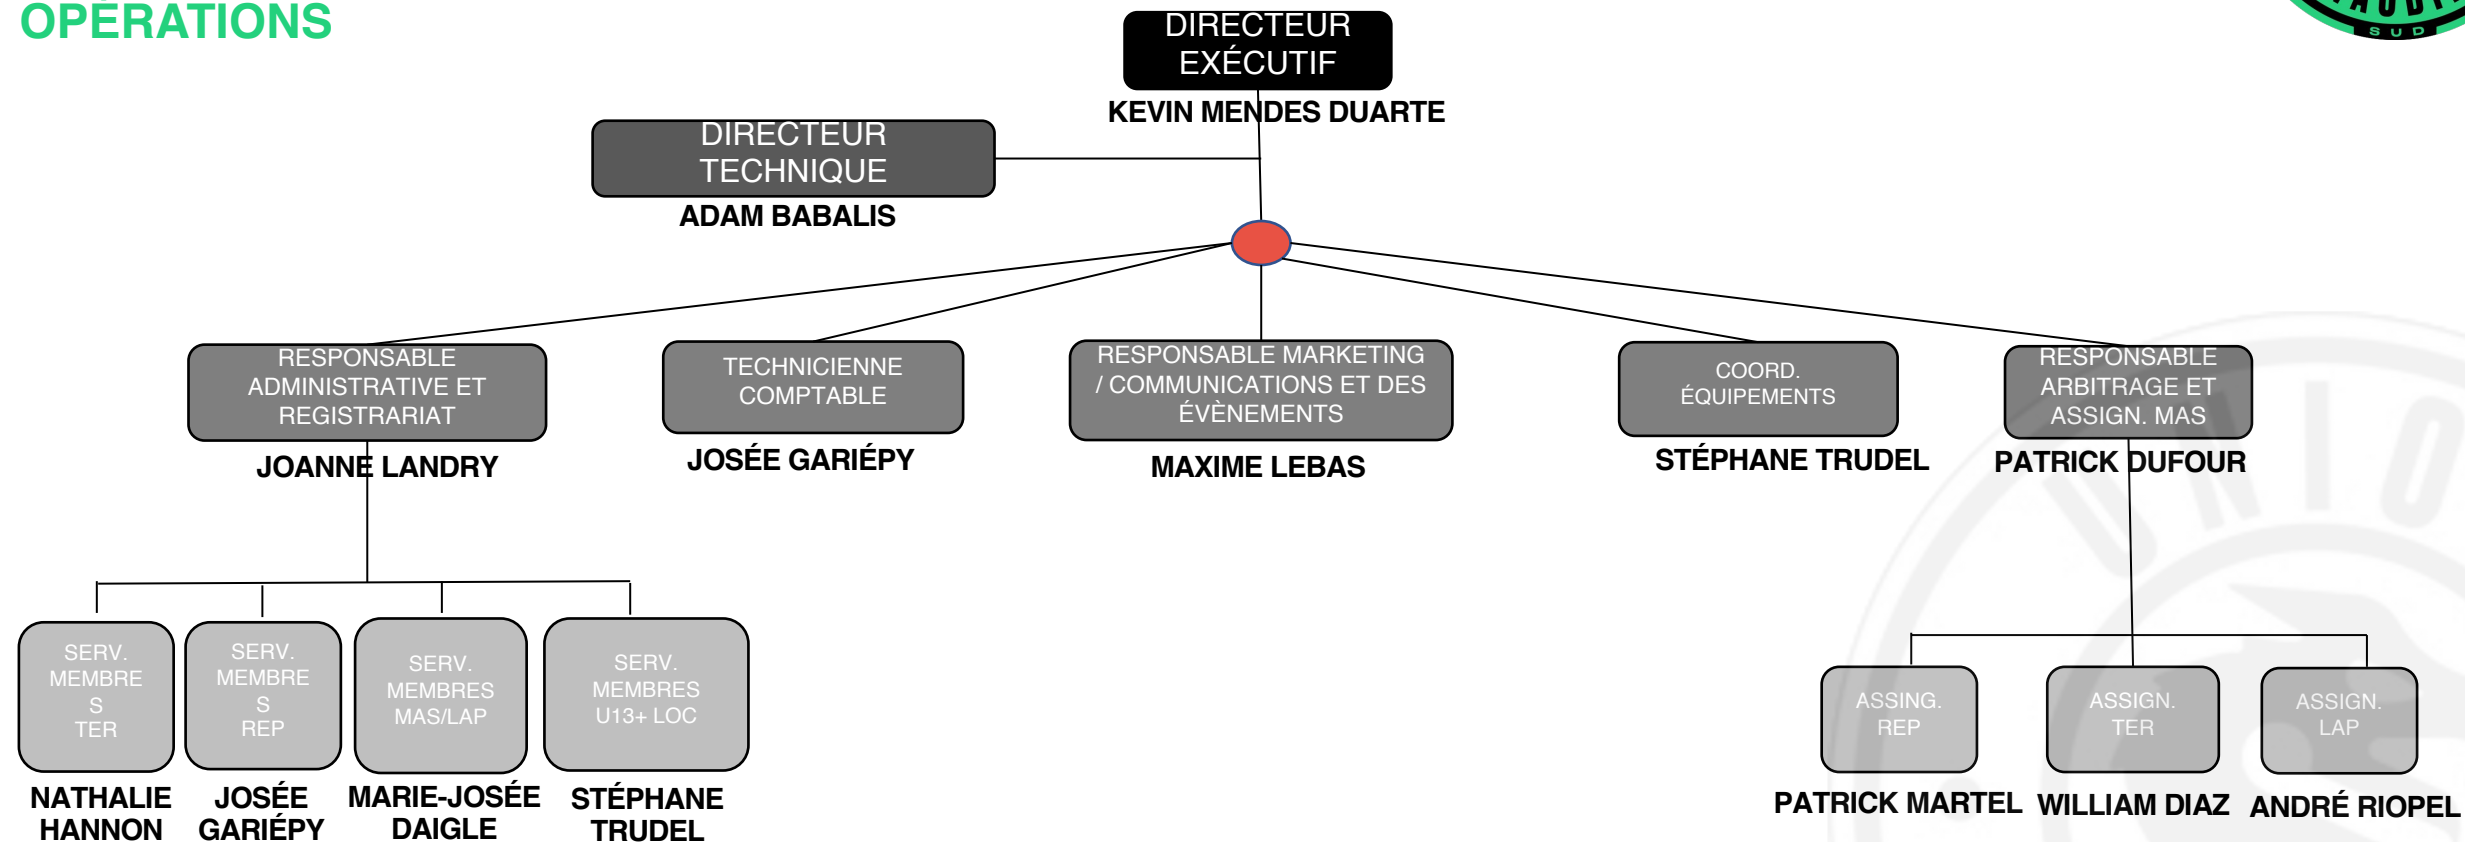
OPÉRATIONS

DIRECTEUR EXÉCUTIF
KEVIN MENDES DUARTE

DIRECTEUR TECHNIQUE
ADAM BABALIS

RESPONSABLE ADMINISTRATIVE ET REGISTRARIAT
JOANNE LANDRY

TECHNICIENNE COMPTABLE
JOSÉE GARIÉPY

RESPONSABLE MARKETING / COMMUNICATIONS ET DES ÉVÈNEMENTS
MAXIME LEBAS

COORD. ÉQUIPEMENTS
STÉPHANE TRUDEL

RESPONSABLE ARBITRAGE ET ASSIGN. MAS
PATRICK DUFOUR

SERV. MEMBRE S TER
NATHALIE HANNON

SERV. MEMBRE S REP
JOSÉE GARIÉPY

SERV. MEMBRES MAS/LAP
MARIE-JOSÉE DAIGLE

SERV. MEMBRES U13+ LOC
STÉPHANE TRUDEL

ASSING. REP
PATRICK MARTEL

ASSIGN. TER
WILLIAM DIAZ

ASSIGN. LAP
ANDRÉ RIOPEL